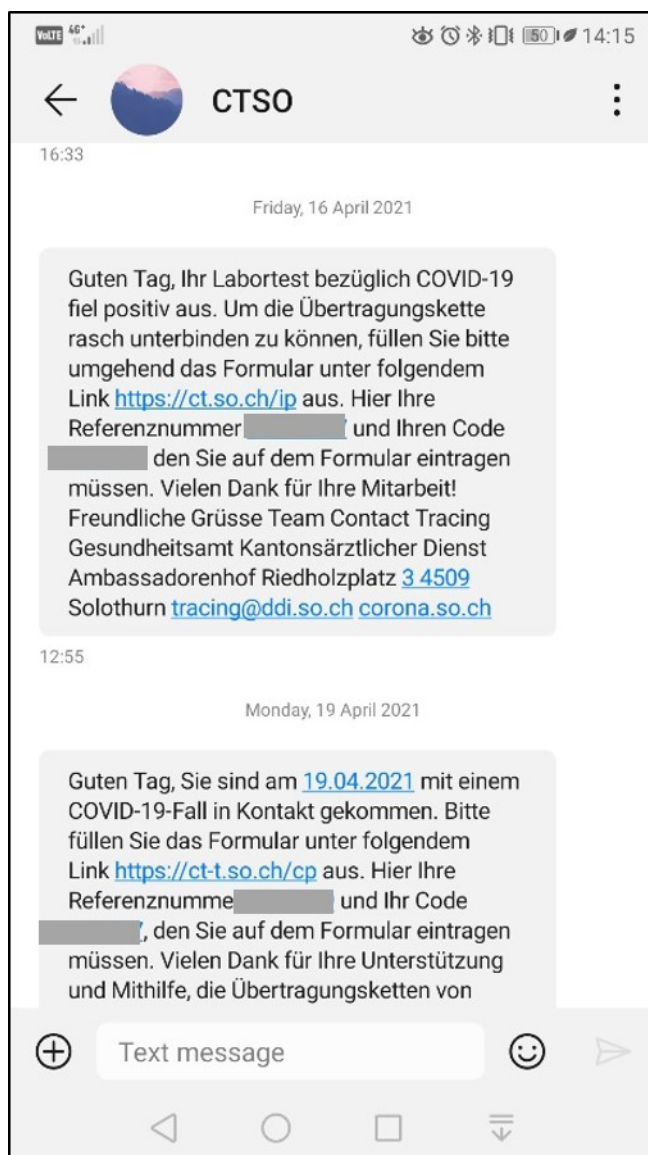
VoLTE 4G 50 14:15

CTSO

16:33

Friday, 16 April 2021

Guten Tag, Ihr Labortest bezüglich COVID-19 fiel positiv aus. Um die Übertragungskette rasch unterbinden zu können, füllen Sie bitte umgehend das Formular unter folgendem Link https://ct.so.ch/ip aus. Hier Ihre Referenznummer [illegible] und Ihren Code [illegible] den Sie auf dem Formular eintragen müssen. Vielen Dank für Ihre Mitarbeit! Freundliche Grüsse Team Contact Tracing Gesundheitsamt Kantonsärztlicher Dienst Ambassadorenhof Riedholzplatz 3 4509 Solothurn tracing@ddi.so.ch corona.so.ch

12:55

Monday, 19 April 2021

Guten Tag, Sie sind am 19.04.2021 mit einem COVID-19-Fall in Kontakt gekommen. Bitte füllen Sie das Formular unter folgendem Link https://ct-t.so.ch/cp aus. Hier Ihre Referenznumme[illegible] und Ihr Code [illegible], den Sie auf dem Formular eintragen müssen. Vielen Dank für Ihre Unterstützung und Mithilfe, die Übertragungsketten von

Text message